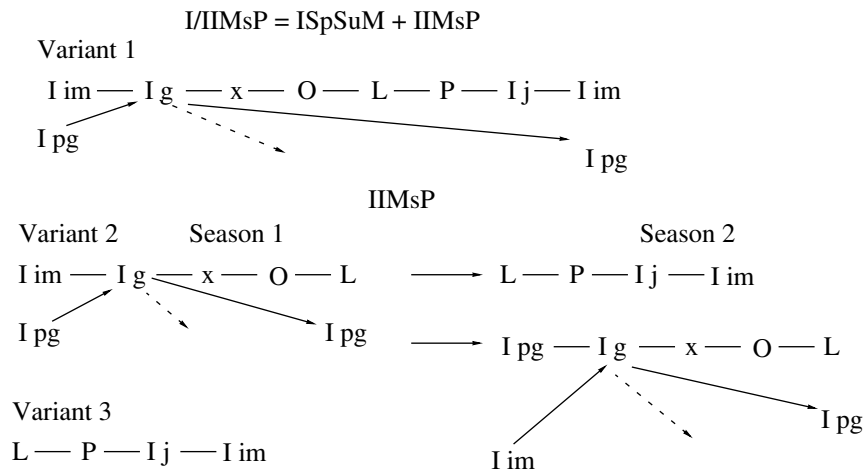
I/IIMsP = ISpSuM + IIMsP

Variant 1

I im — I g — x — O — L — P — I j — I im

I pg

I pg

IIMsP

Variant 2 Season 1

I im — I g — x — O — L

I pg

I pg

Season 2

L — P — I j — I im

I pg — I g — x — O — L

I im

I pg

Variant 3

L — P — I j — I im